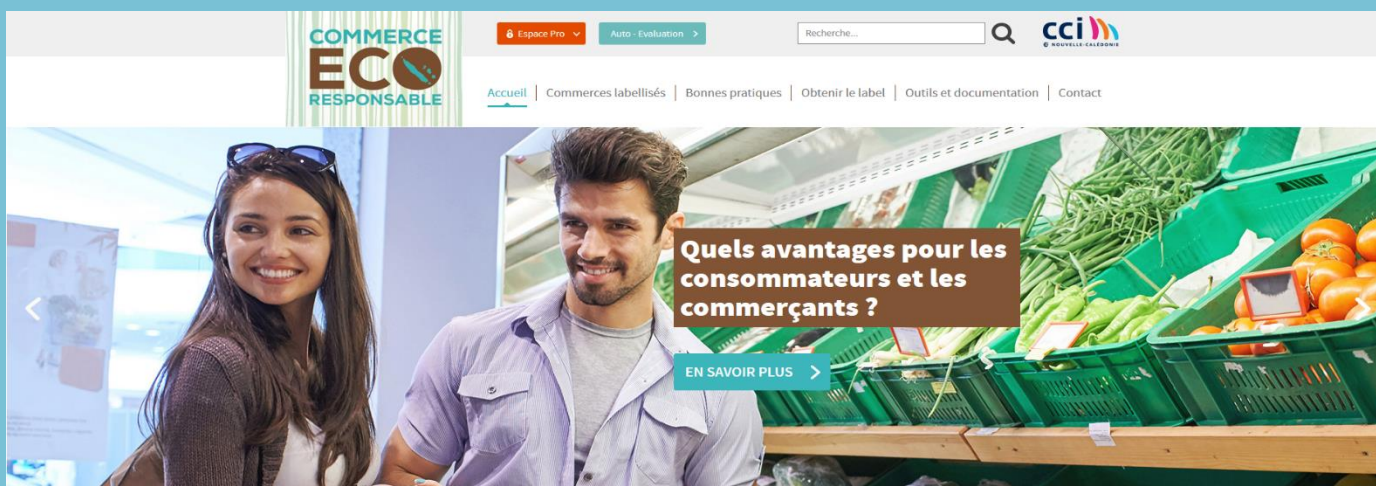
COMMERCE
ECO
RESPONSABLE

Espace Pro

Auto - Evaluation

Recherche...

cci
NOUVELLE-CALÉDONIE

Accueil | Commerces labellisés | Bonnes pratiques | Obtenir le label | Outils et documentation | Contact

Quels avantages pour les consommateurs et les commerçants ?

EN SAVOIR PLUS